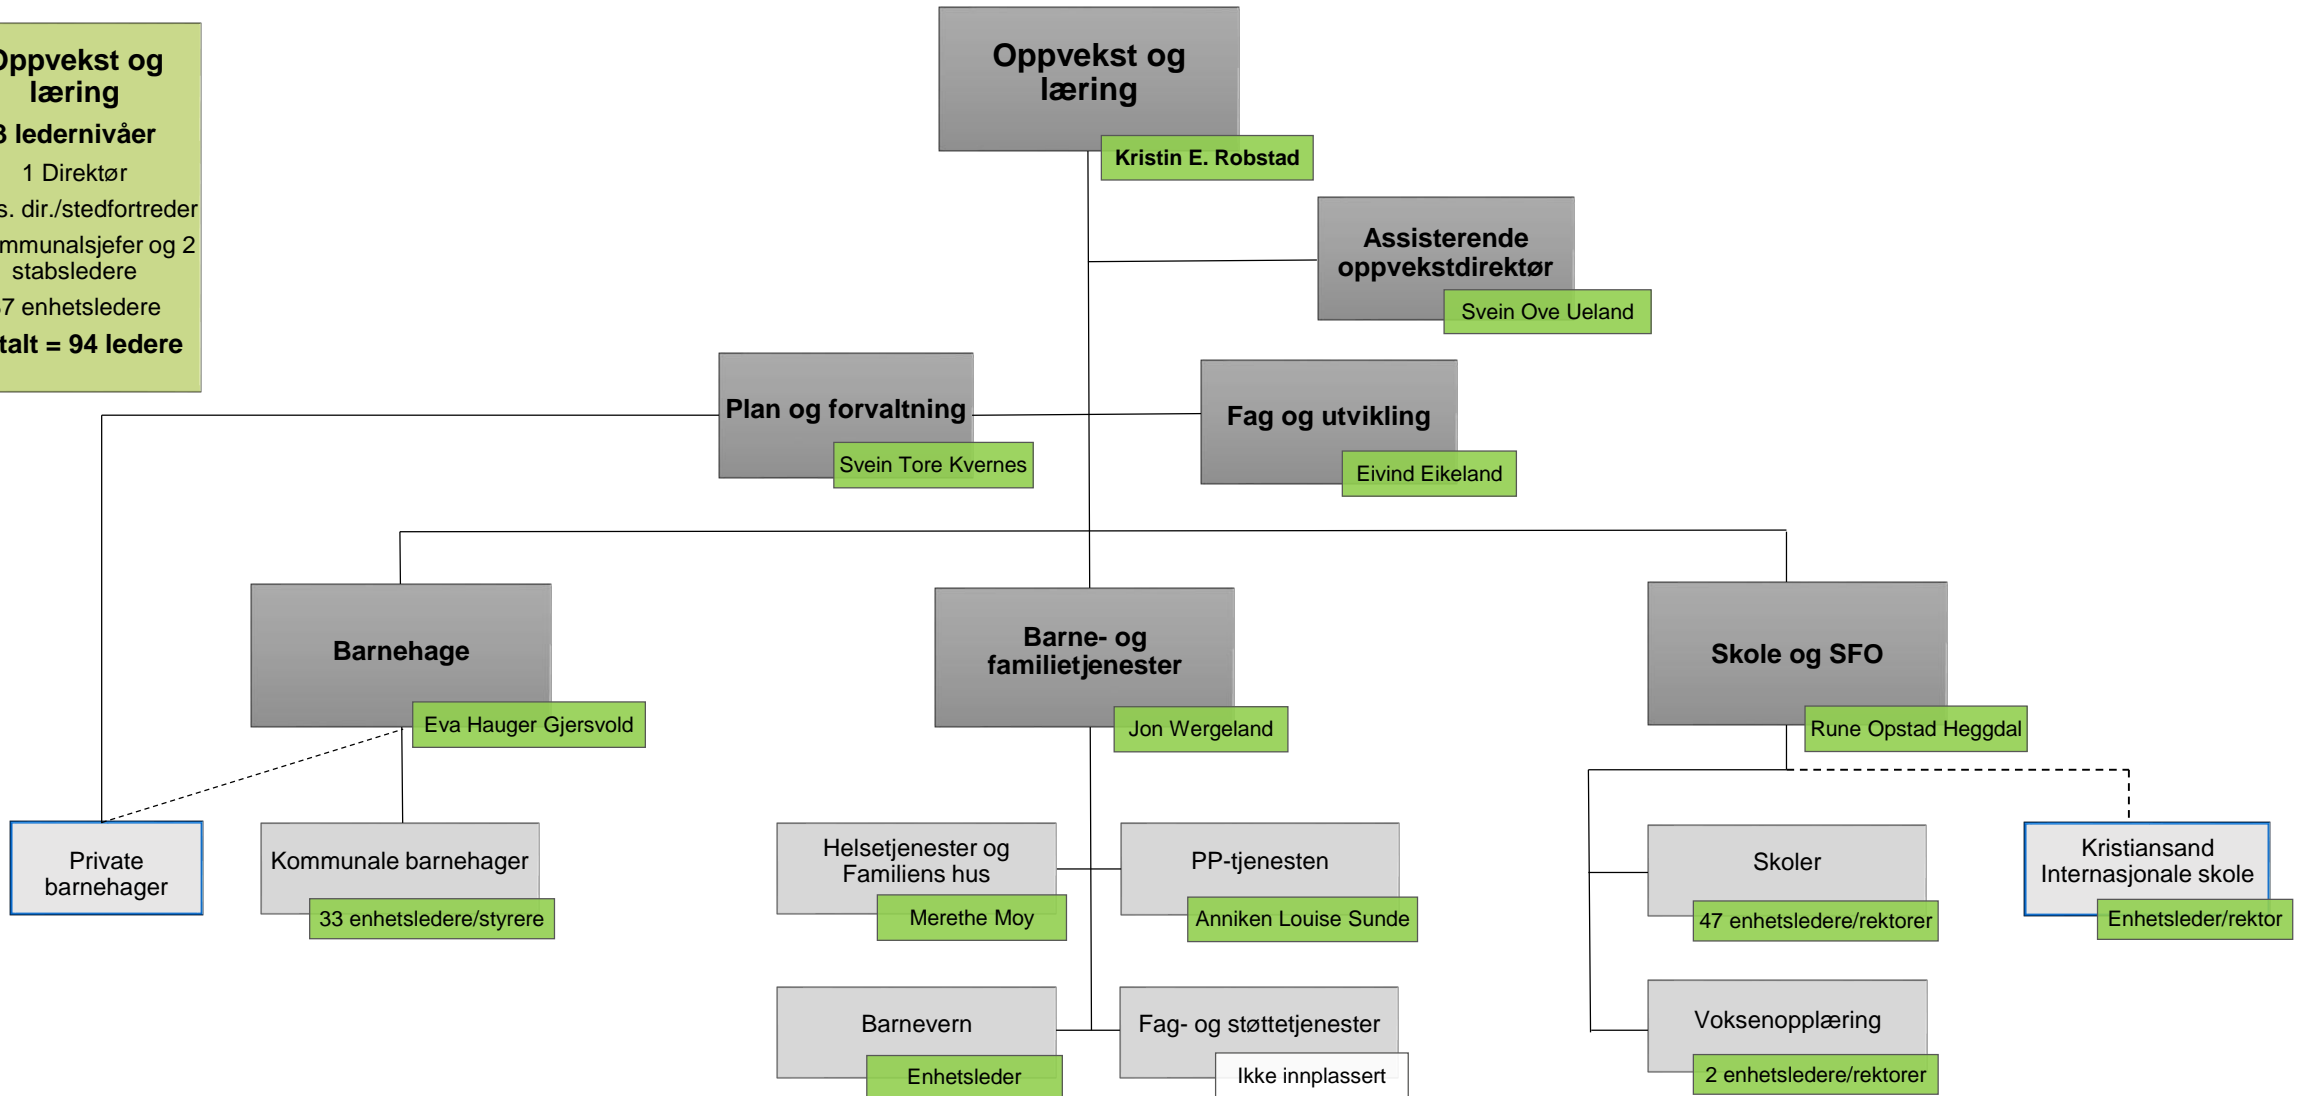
Oppvekst og læring
3 ledernivåer
1 Direktør
s. dir./stedfortreder
mmunalsjefer og 2 stabsledere
7 enhetsledere
talt = 94 ledere

Oppvekst og læring
Kristin E. Robstad

Assisterende oppvekstdirektør
Svein Ove Ueland

Plan og forvaltning
Svein Tore Kvernes

Fag og utvikling
Eivind Eikeland

Barnehage
Eva Hauger Gjersvold

Barne- og familietjenester
Jon Wergeland

Skole og SFO
Rune Opstad Heggdal

Private barnehager

Kommunale barnehager
33 enhetsledere/styrere

Helsetjenester og Familiens hus
Merethe Moy

PP-tjenesten
Anniken Louise Sunde

Barnevern
Enhetsleder

Fag- og støttetjenester
Ikke innplassert

Skoler
47 enhetsledere/rektorer

Voksenopplæring
2 enhetsledere/rektorer

Kristiansand Internasjonale skole
Enhetsleder/rektor